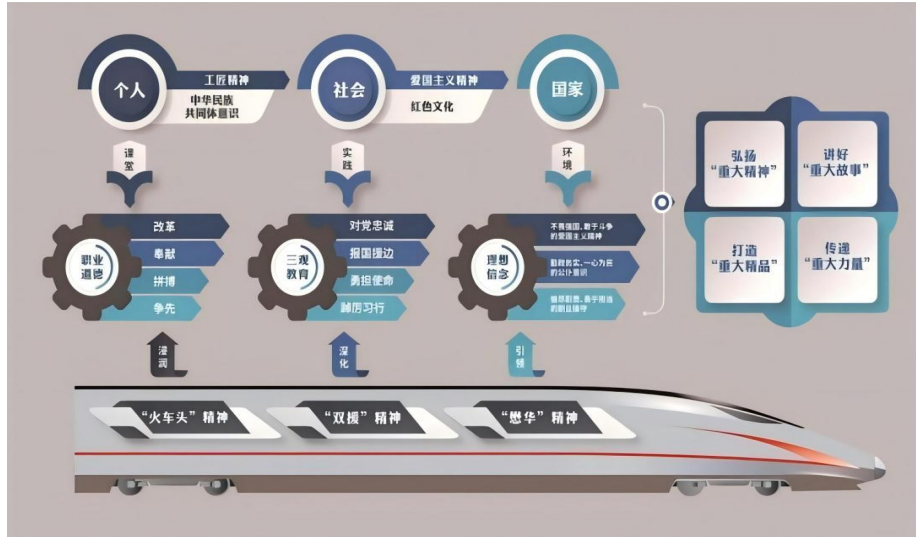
个人

工匠精神

中华民族共同体意识

社会

爱国主义精神

红色文化

国家

课堂

实践

环境

职业道德

改革

奉献

拼搏

争先

三观教育

对党忠诚

报国援边

勇担使命

躬质习行

理想信念

不畏强国、勇于斗争的爱国主义精神

勤政务实、一心为民的公仆意识

锐意进取、勇于担当的职业操守

弘扬“重大精神”

讲好“重大故事”

打造“重大精品”

传递“重大力量”

浸润

深化

引领

“火车头”精神

“双援”精神

“燃华”精神